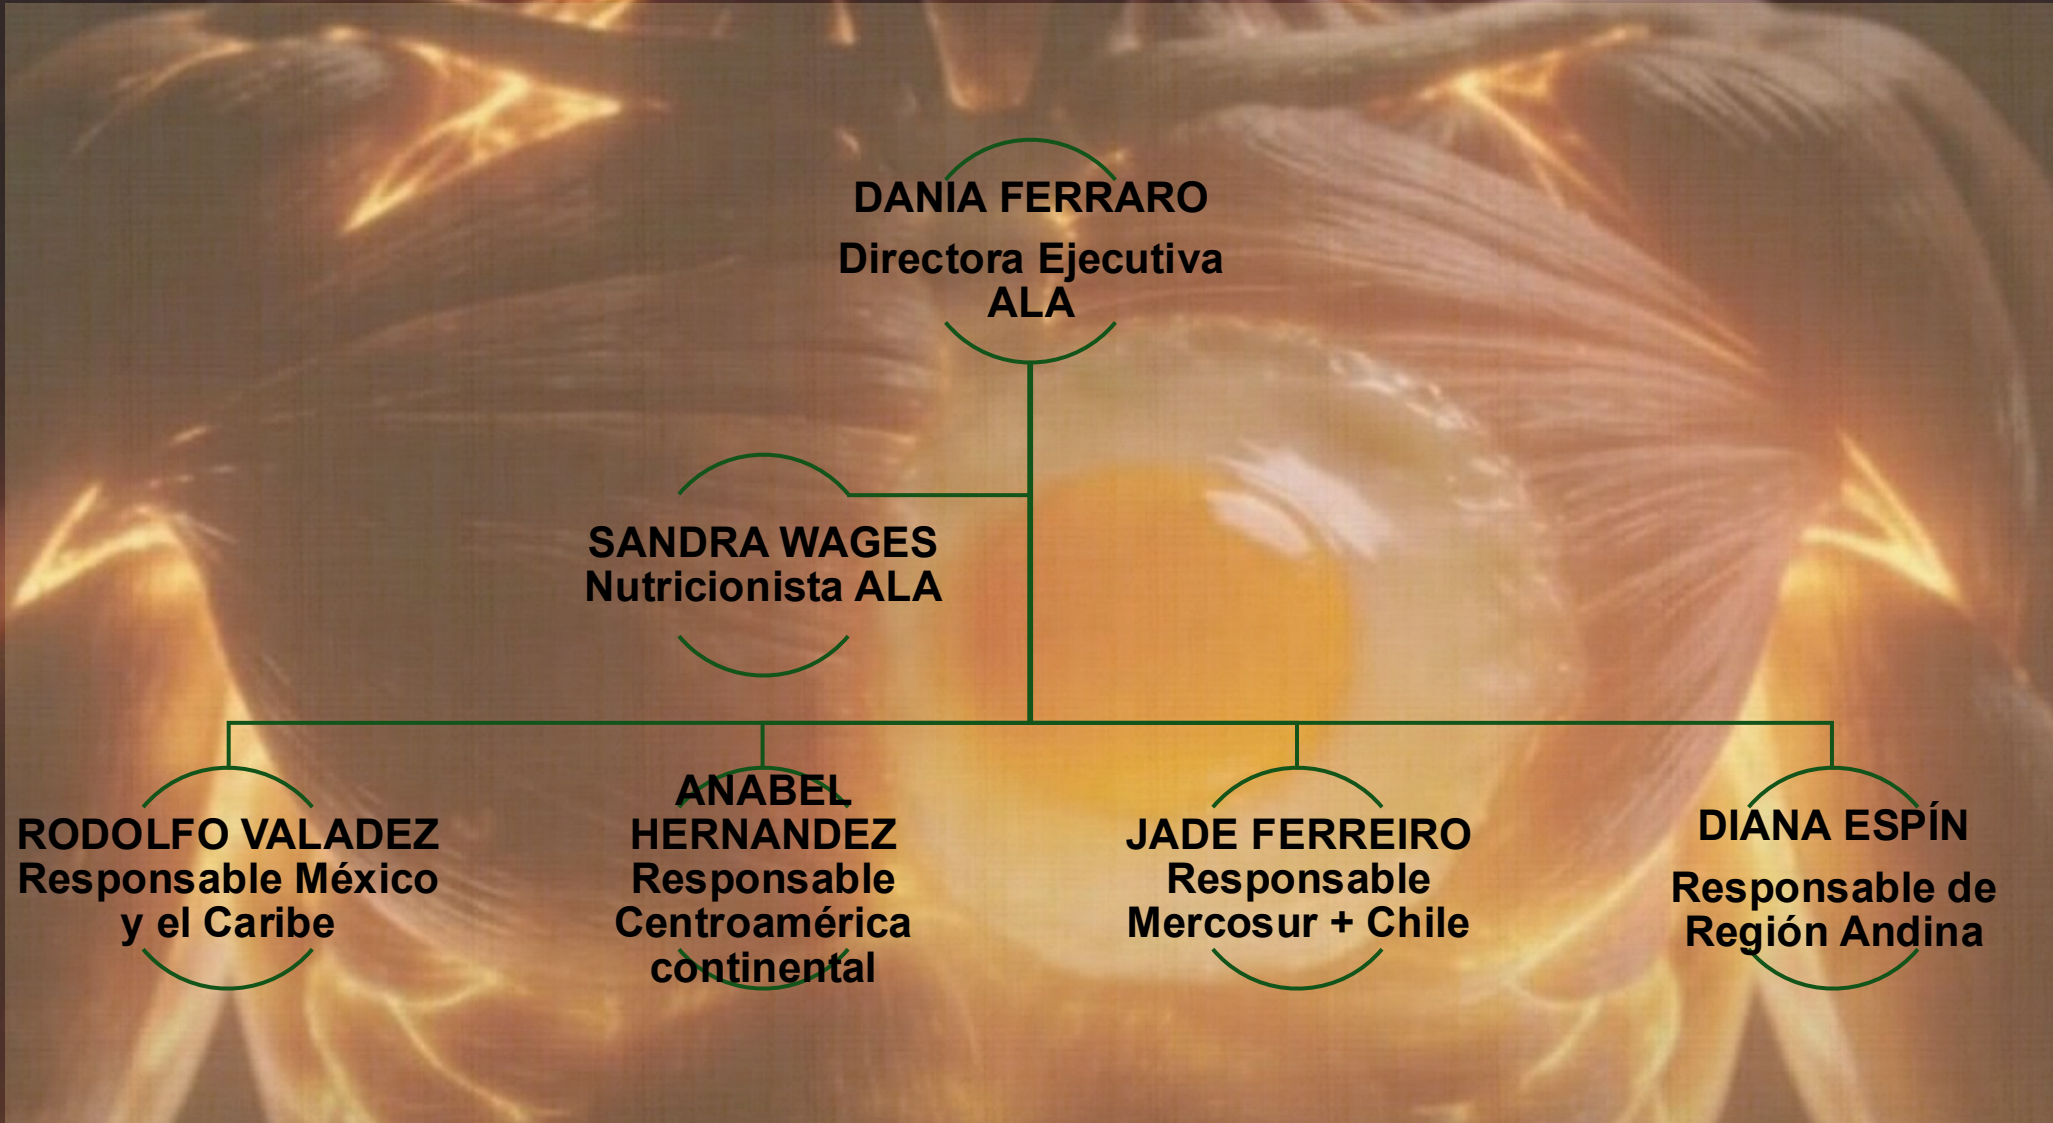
DANIA FERRARO
Directora Ejecutiva ALA

SANDRA WAGES
Nutricionista ALA

RODOLFO VALADEZ
Responsable México y el Caribe

ANABEL HERNANDEZ
Responsable Centroamérica continental

JADE FERREIRO
Responsable Mercosur + Chile

DIANA ESPÍN
Responsable de Región Andina